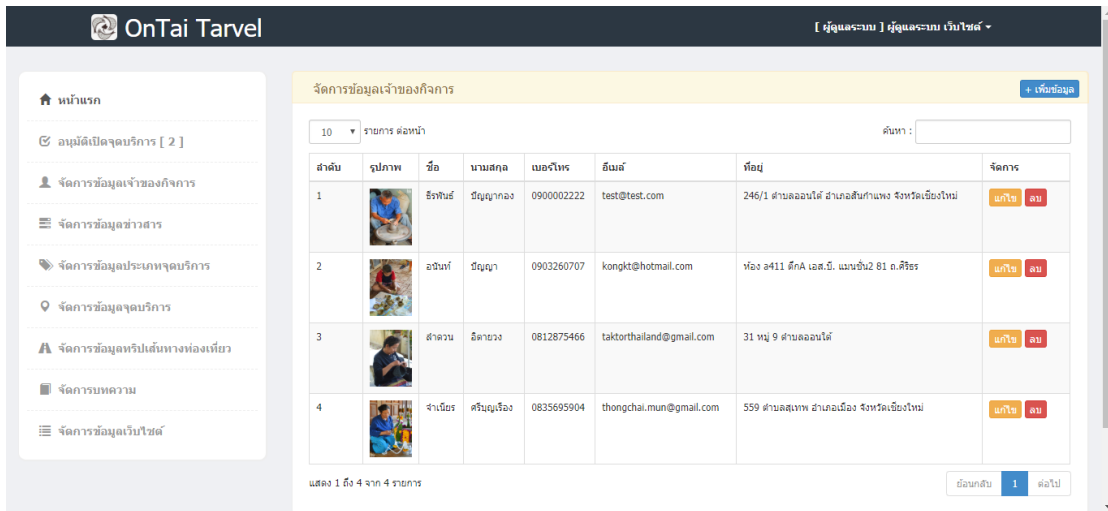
OnTai Tarvel

[ ผู้ดูแลระบบ ] ผู้ดูแลระบบ เว็บไซต์

หน้าแรก

อนุมัติเปิดจุดบริการ [ 2 ]

จัดการข้อมูลเจ้าของกิจการ

จัดการข้อมูลข่าวสาร

จัดการข้อมูลประเภทจุดบริการ

จัดการข้อมูลจุดบริการ

จัดการข้อมูลทริปเส้นทางท่องเที่ยว

จัดการบทความ

จัดการข้อมูลเว็บไซต์

จัดการข้อมูลเจ้าของกิจการ

+ เพิ่มข้อมูล

10 รายการ ต่อหน้า

ค้นหา :

| ลำดับ | รูปภาพ | ชื่อ | นามสกุล | เบอร์โทร | อีเมล์ | ที่อยู่ | จัดการ |
|---|---|---|---|---|---|---|---|
| 1 | | ธีรพันธ์ | ปัญญากอง | 0900002222 | test@test.com | 246/1 ตำบลออนใต้ อำเภอสันกำแพง จังหวัดเชียงใหม่ | แก้ไข ลบ |
| 2 | | อนันท์ | ปัญญา | 0903260707 | kongkt@hotmail.com | ห้อง a411 ตึกA เอส.บี. แมนชั่น2 81 ถ.ศิริธร | แก้ไข ลบ |
| 3 | | สำตวน | อิตายวง | 0812875466 | taktorthailand@gmail.com | 31 หมู่ 9 ตำบลออนใต้ | แก้ไข ลบ |
| 4 | | จำเนียร | ศรีบุญเรือง | 0835695904 | thongchai.mun@gmail.com | 559 ตำบลสุเทพ อำเภอเมือง จังหวัดเชียงใหม่ | แก้ไข ลบ |

แสดง 1 ถึง 4 จาก 4 รายการ

ย้อนกลับ 1 ต่อไป